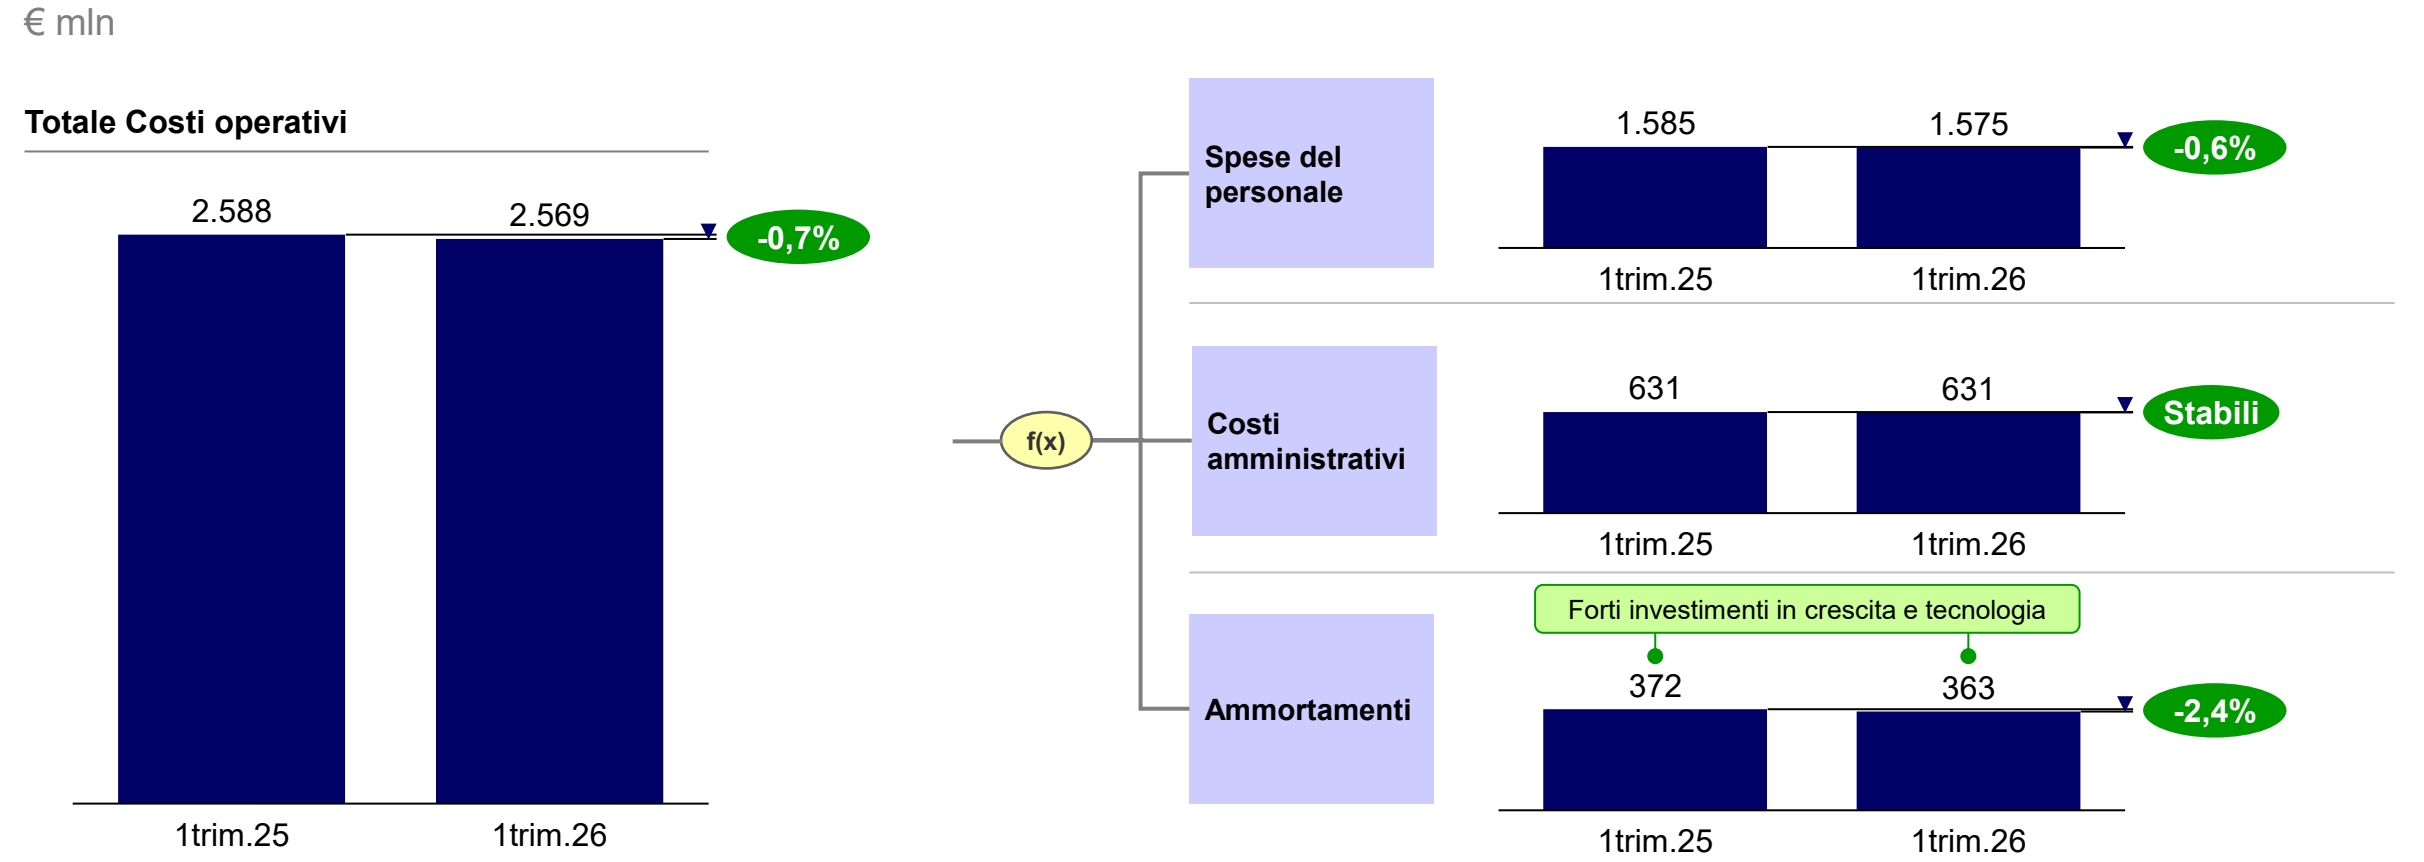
€ mln

Totale Costi operativi

2.588
2.569
-0,7%
1trim.25
1trim.26

f(x)

Spese del personale
1.585
1.575
-0,6%
1trim.25
1trim.26

Costi amministrativi
631
631
Stabili
1trim.25
1trim.26

Ammortamenti
Forti investimenti in crescita e tecnologia
372
363
-2,4%
1trim.25
1trim.26